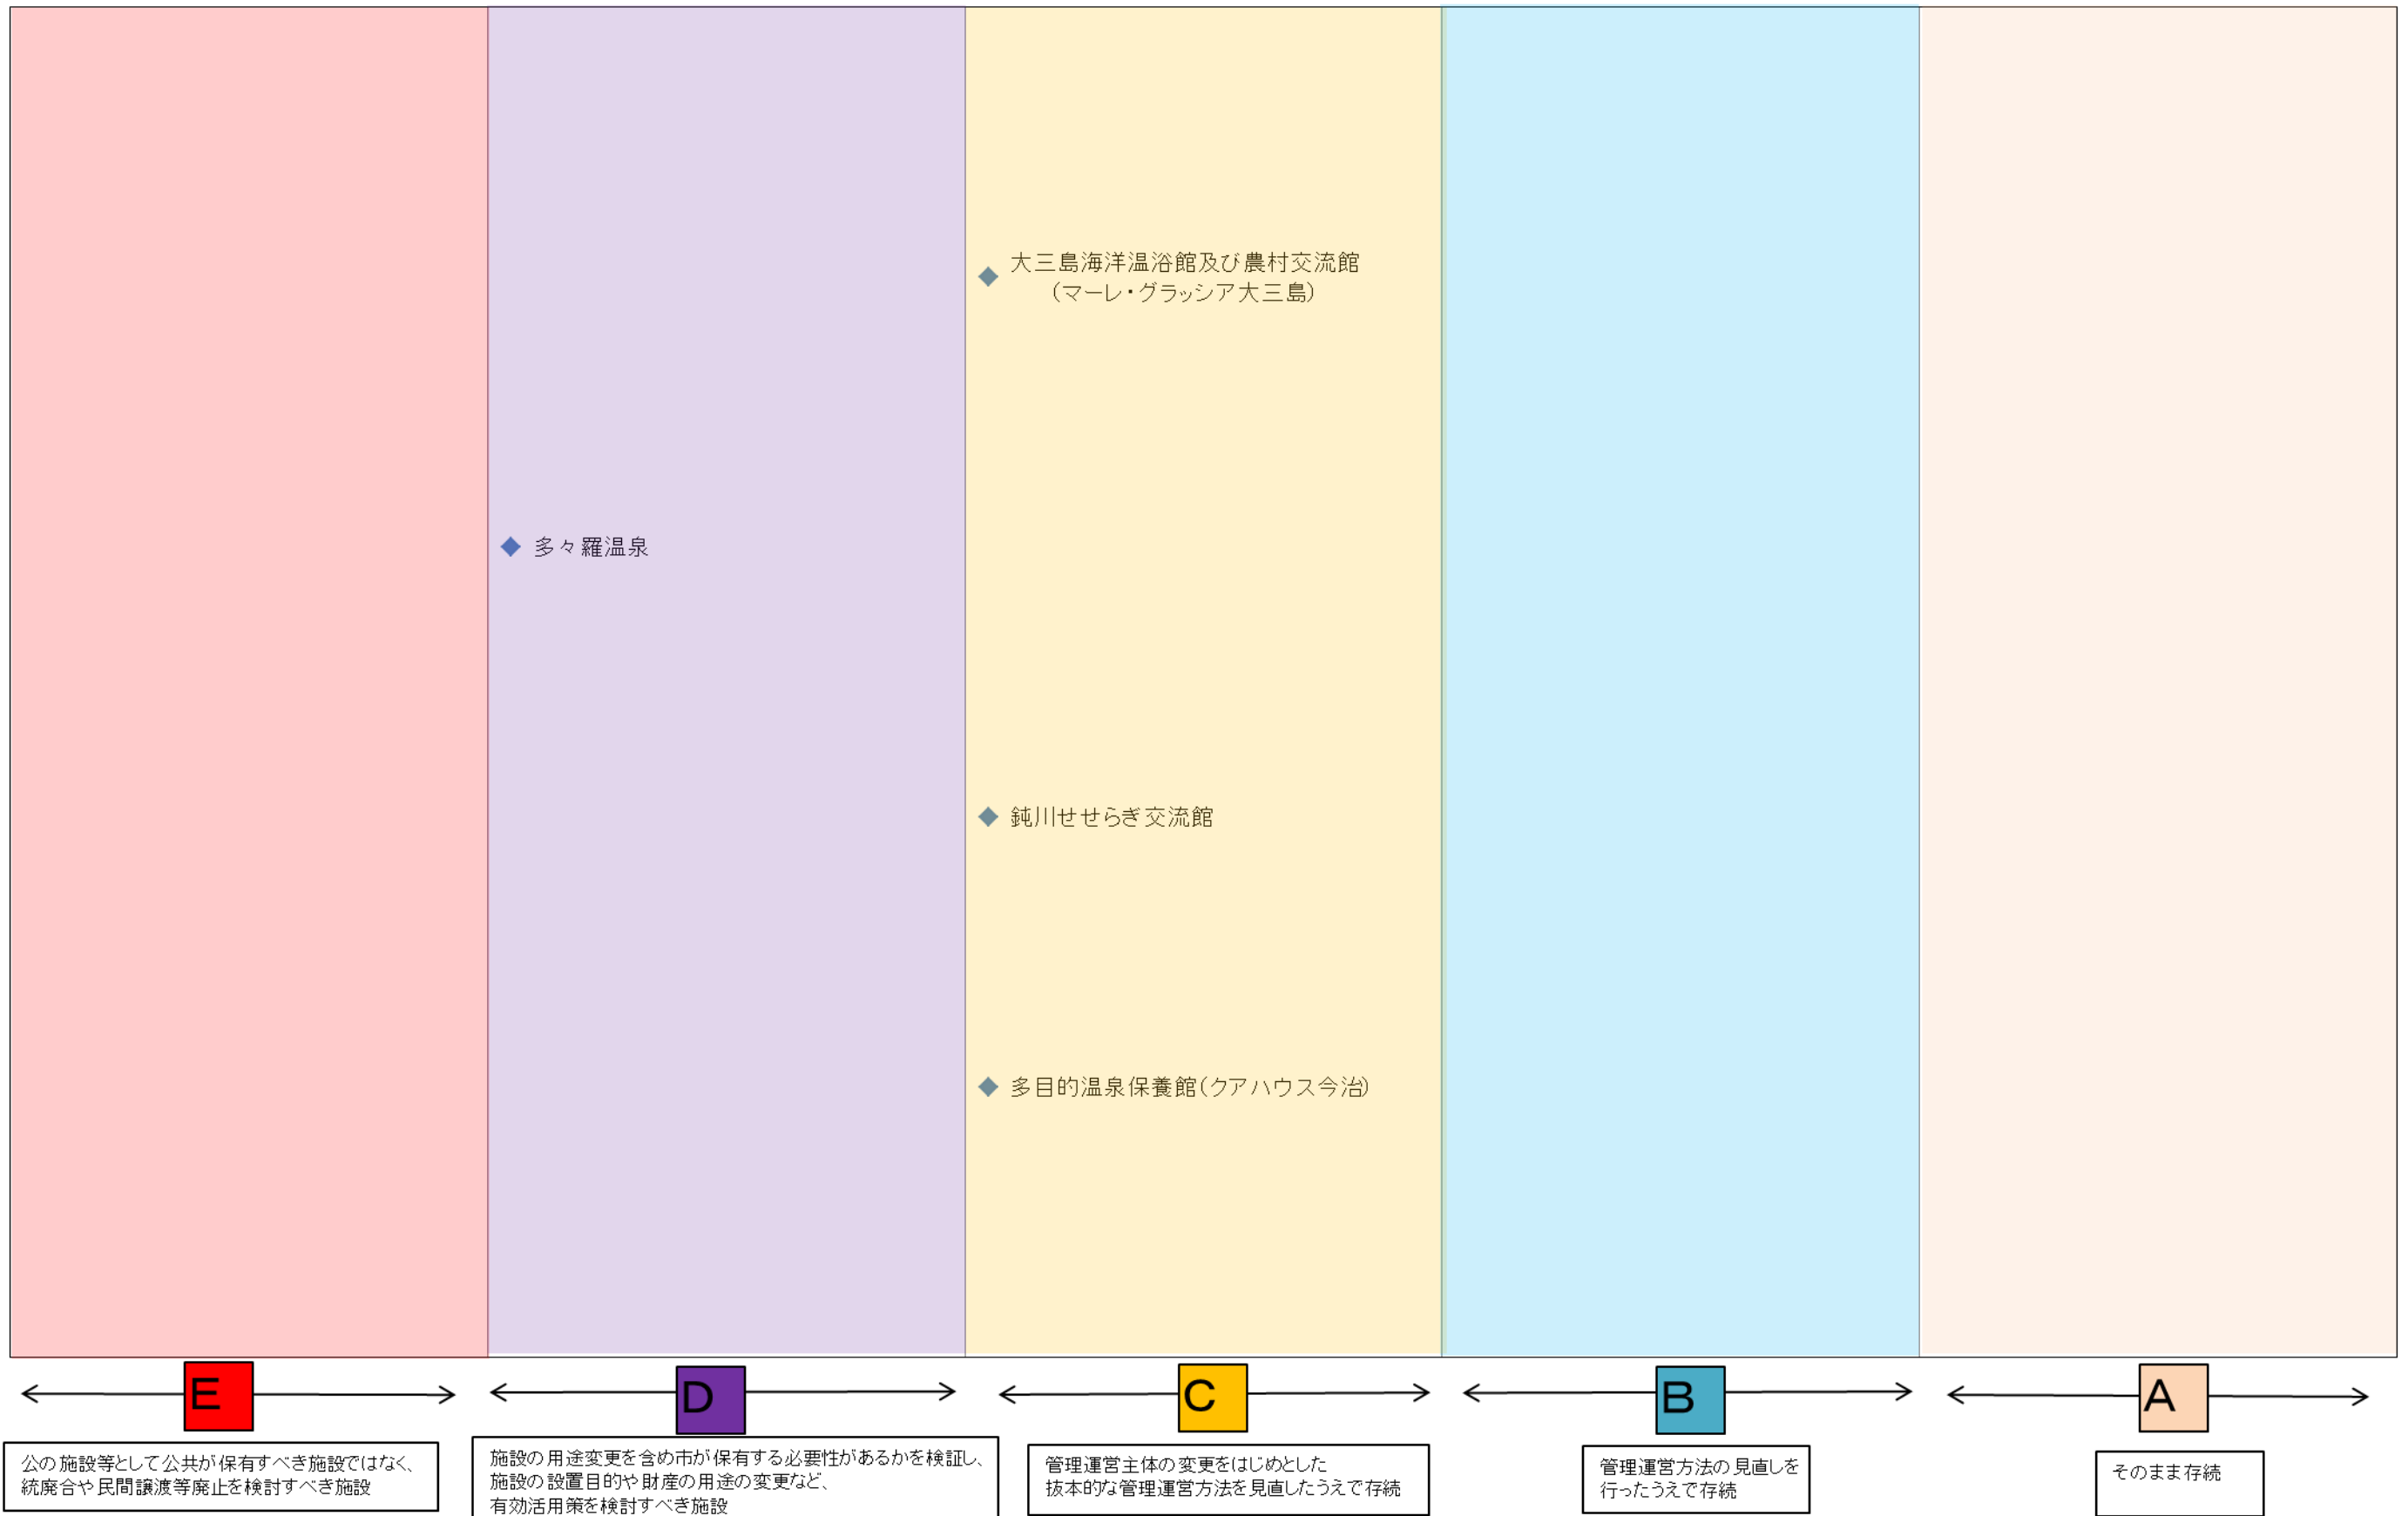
◆ 大三島海洋温浴館及び農村交流館（マーレ・グラッシア大三島）

◆ 多々羅温泉

◆ 鈍川せせらぎ交流館

◆ 多目的温泉保養館（クアハウス今治）

E

公の施設等として公共が保有すべき施設ではなく、統廃合や民間譲渡等廃止を検討すべき施設

D

施設の用途変更を含め市が保有する必要性があるかを検証し、施設の設置目的や財産の用途の変更など、有効活用策を検討すべき施設

C

管理運営主体の変更をはじめとした抜本的な管理運営方法を見直したうえで存続

B

管理運営方法の見直しを行ったうえで存続

A

そのまま存続